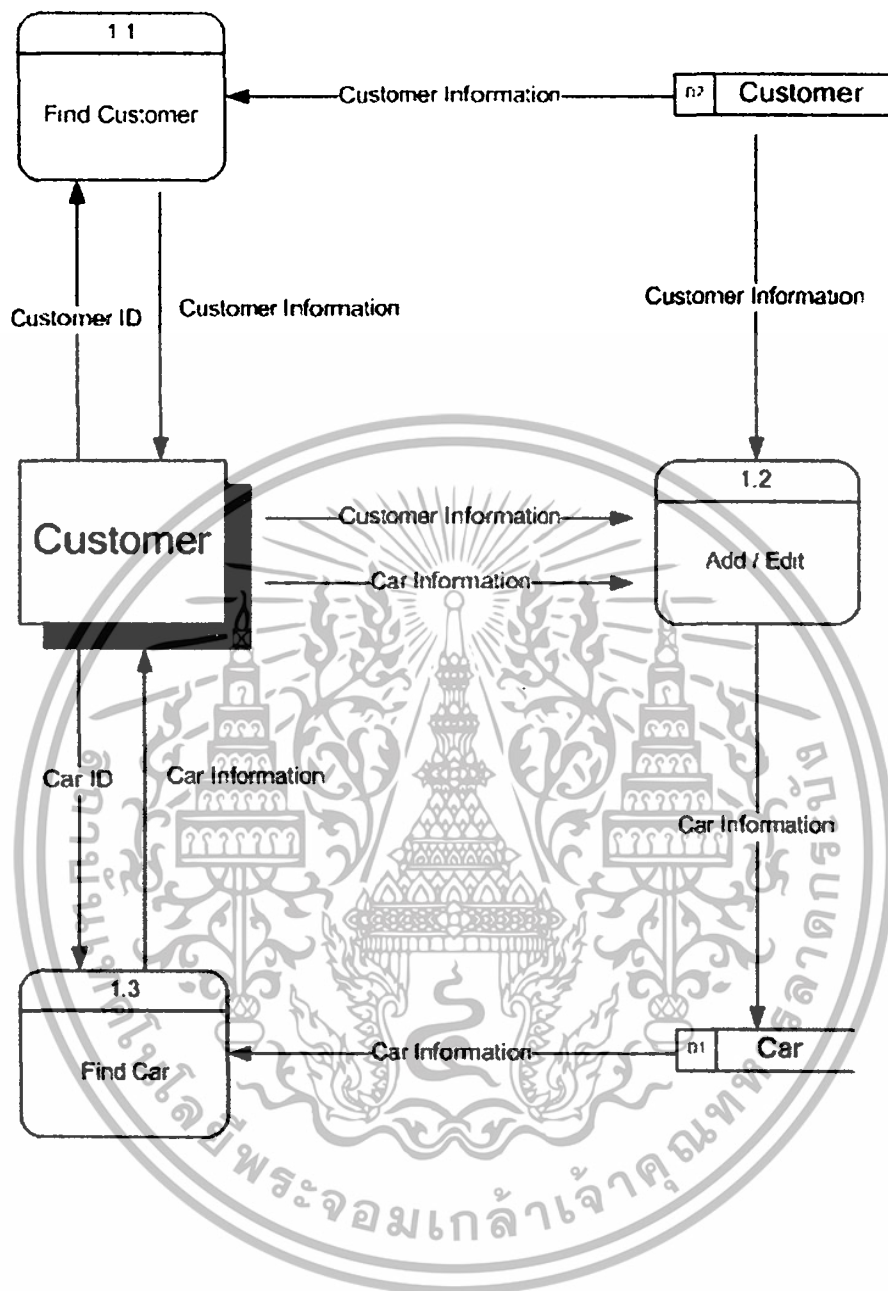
1 1

Find Customer

Customer Information

D2 Customer

Customer ID

Customer Information

Customer Information

Customer

Customer Information

Car Information

1.2

Add / Edit

Car ID

Car Information

Car Information

1.3

Find Car

Car Information

D1 Car

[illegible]โนโลยีพระจอมเกล้าเจ้าคุณทหารลาดกระบัง